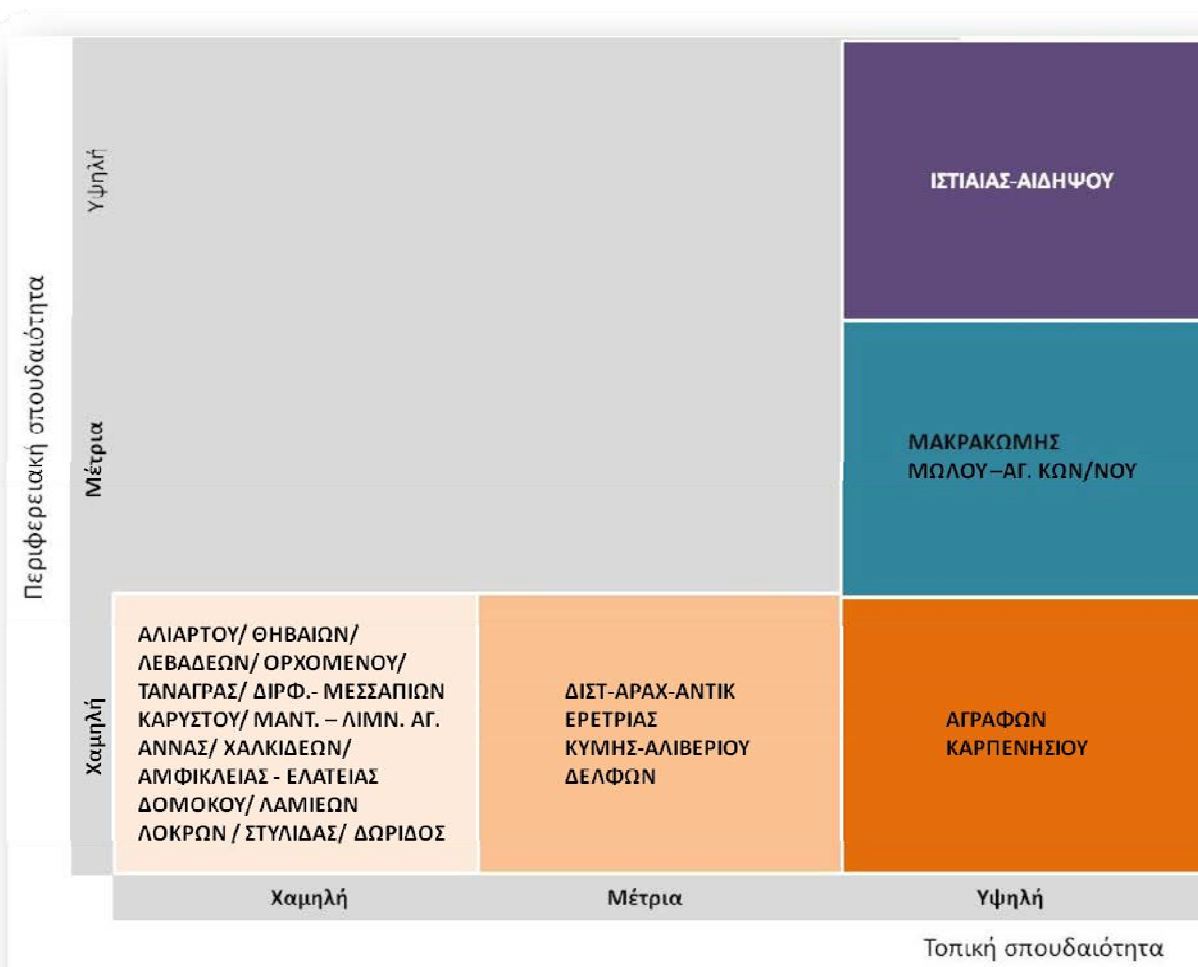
Περιφερειακή σπουδαιότητα

Υψηλή

Μέτρια

Χαμηλή

ΙΣΤΙΑΙΑΣ-ΑΙΔΗΨΟΥ

ΜΑΚΡΑΚΩΜΗΣ
ΜΩΛΟΥ – ΑΓ. ΚΩΝ/ΝΟΥ

ΑΛΙΑΡΤΟΥ/ ΘΗΒΑΙΩΝ/ ΛΕΒΑΔΕΩΝ/ ΟΡΧΟΜΕΝΟΥ/ ΤΑΝΑΓΡΑΣ/ ΔΙΡΦ.- ΜΕΣΣΑΠΙΩΝ ΚΑΡΥΣΤΟΥ/ ΜΑΝΤ. – ΛΙΜΝ. ΑΓ. ΑΝΝΑΣ/ ΧΑΛΚΙΔΕΩΝ/ ΑΜΦΙΚΛΕΙΑΣ - ΕΛΑΤΕΙΑΣ ΔΟΜΟΚΟΥ/ ΛΑΜΙΕΩΝ ΛΟΚΡΩΝ / ΣΤΥΛΙΔΑΣ/ ΔΩΡΙΔΟΣ

ΔΙΣΤ-ΑΡΑΧ-ΑΝΤΙΚ
ΕΡΕΤΡΙΑΣ
ΚΥΜΗΣ-ΑΛΙΒΕΡΙΟΥ
ΔΕΛΦΩΝ

ΑΓΡΑΦΩΝ
ΚΑΡΠΕΝΗΣΙΟΥ

Χαμηλή

Μέτρια

Υψηλή

Τοπική σπουδαιότητα